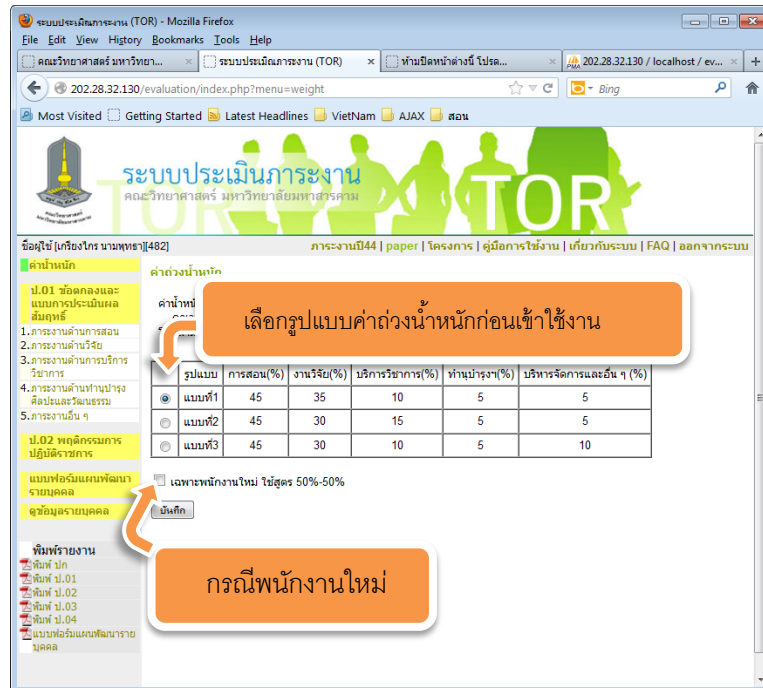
ระบบประเมินภาระงาน (TOR) - Mozilla Firefox

File Edit View History Bookmarks Tools Help

คณะวิทยาศาสตร์ มหาวิทยา... | ระบบประเมินภาระงาน (TOR) | ห้ามปิดหน้าต่างนี้ โปรด... | 202.28.32.130 / localhost / ev...

202.28.32.130/evaluation/index.php?menu=weight

Bing

Most Visited | Getting Started | Latest Headlines | VietNam | AJAX | สอน

ระบบประเมินภาระงาน
คณะวิทยาศาสตร์ มหาวิทยาลัยมหาสารคาม
TOR TOR

ชื่อผู้ใช้ [เกรียงไกร นามพุทธา][482]

ภาระงานปี44 | paper | โครงการ | คู่มือการใช้งาน | เกี่ยวกับระบบ | FAQ | ออกจากระบบ

ค่าน้ำหนัก

ป.01 ข้อตกลงและแบบการประเมินผลสัมฤทธิ์
1.ภาระงานด้านการสอน
2.ภาระงานด้านวิจัย
3.ภาระงานด้านการบริการวิชาการ
4.ภาระงานด้านทำนุบำรุงศิลปะและวัฒนธรรม
5.ภาระงานอื่น ๆ

ป.02 พฤติกรรมการปฏิบัติราชการ

แบบฟอร์มแผนพัฒนารายบุคคล

ดูข้อมูลรายบุคคล

พิมพ์รายงาน
พิมพ์ ปก
พิมพ์ ป.01
พิมพ์ ป.02
พิมพ์ ป.03
พิมพ์ ป.04
แบบฟอร์มแผนพัฒนารายบุคคล

ค่าถ่วงน้ำหนัก

ค่าน้ำห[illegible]

เลือกรูปแบบค่าถ่วงน้ำหนักก่อนเข้าใช้งาน

| | รูปแบบ | การสอน(%) | งานวิจัย(%) | บริการวิชาการ(%) | ทำนุบำรุงฯ(%) | บริหารจัดการและอื่น ๆ (%) |
|---|---|---|---|---|---|---|
| ◉ | แบบที่1 | 45 | 35 | 10 | 5 | 5 |
| ○ | แบบที่2 | 45 | 30 | 15 | 5 | 5 |
| ○ | แบบที่3 | 45 | 30 | 10 | 5 | 10 |

เฉพาะพนักงานใหม่ ใช้สูตร 50%-50%

บันทึก

กรณีพนักงานใหม่